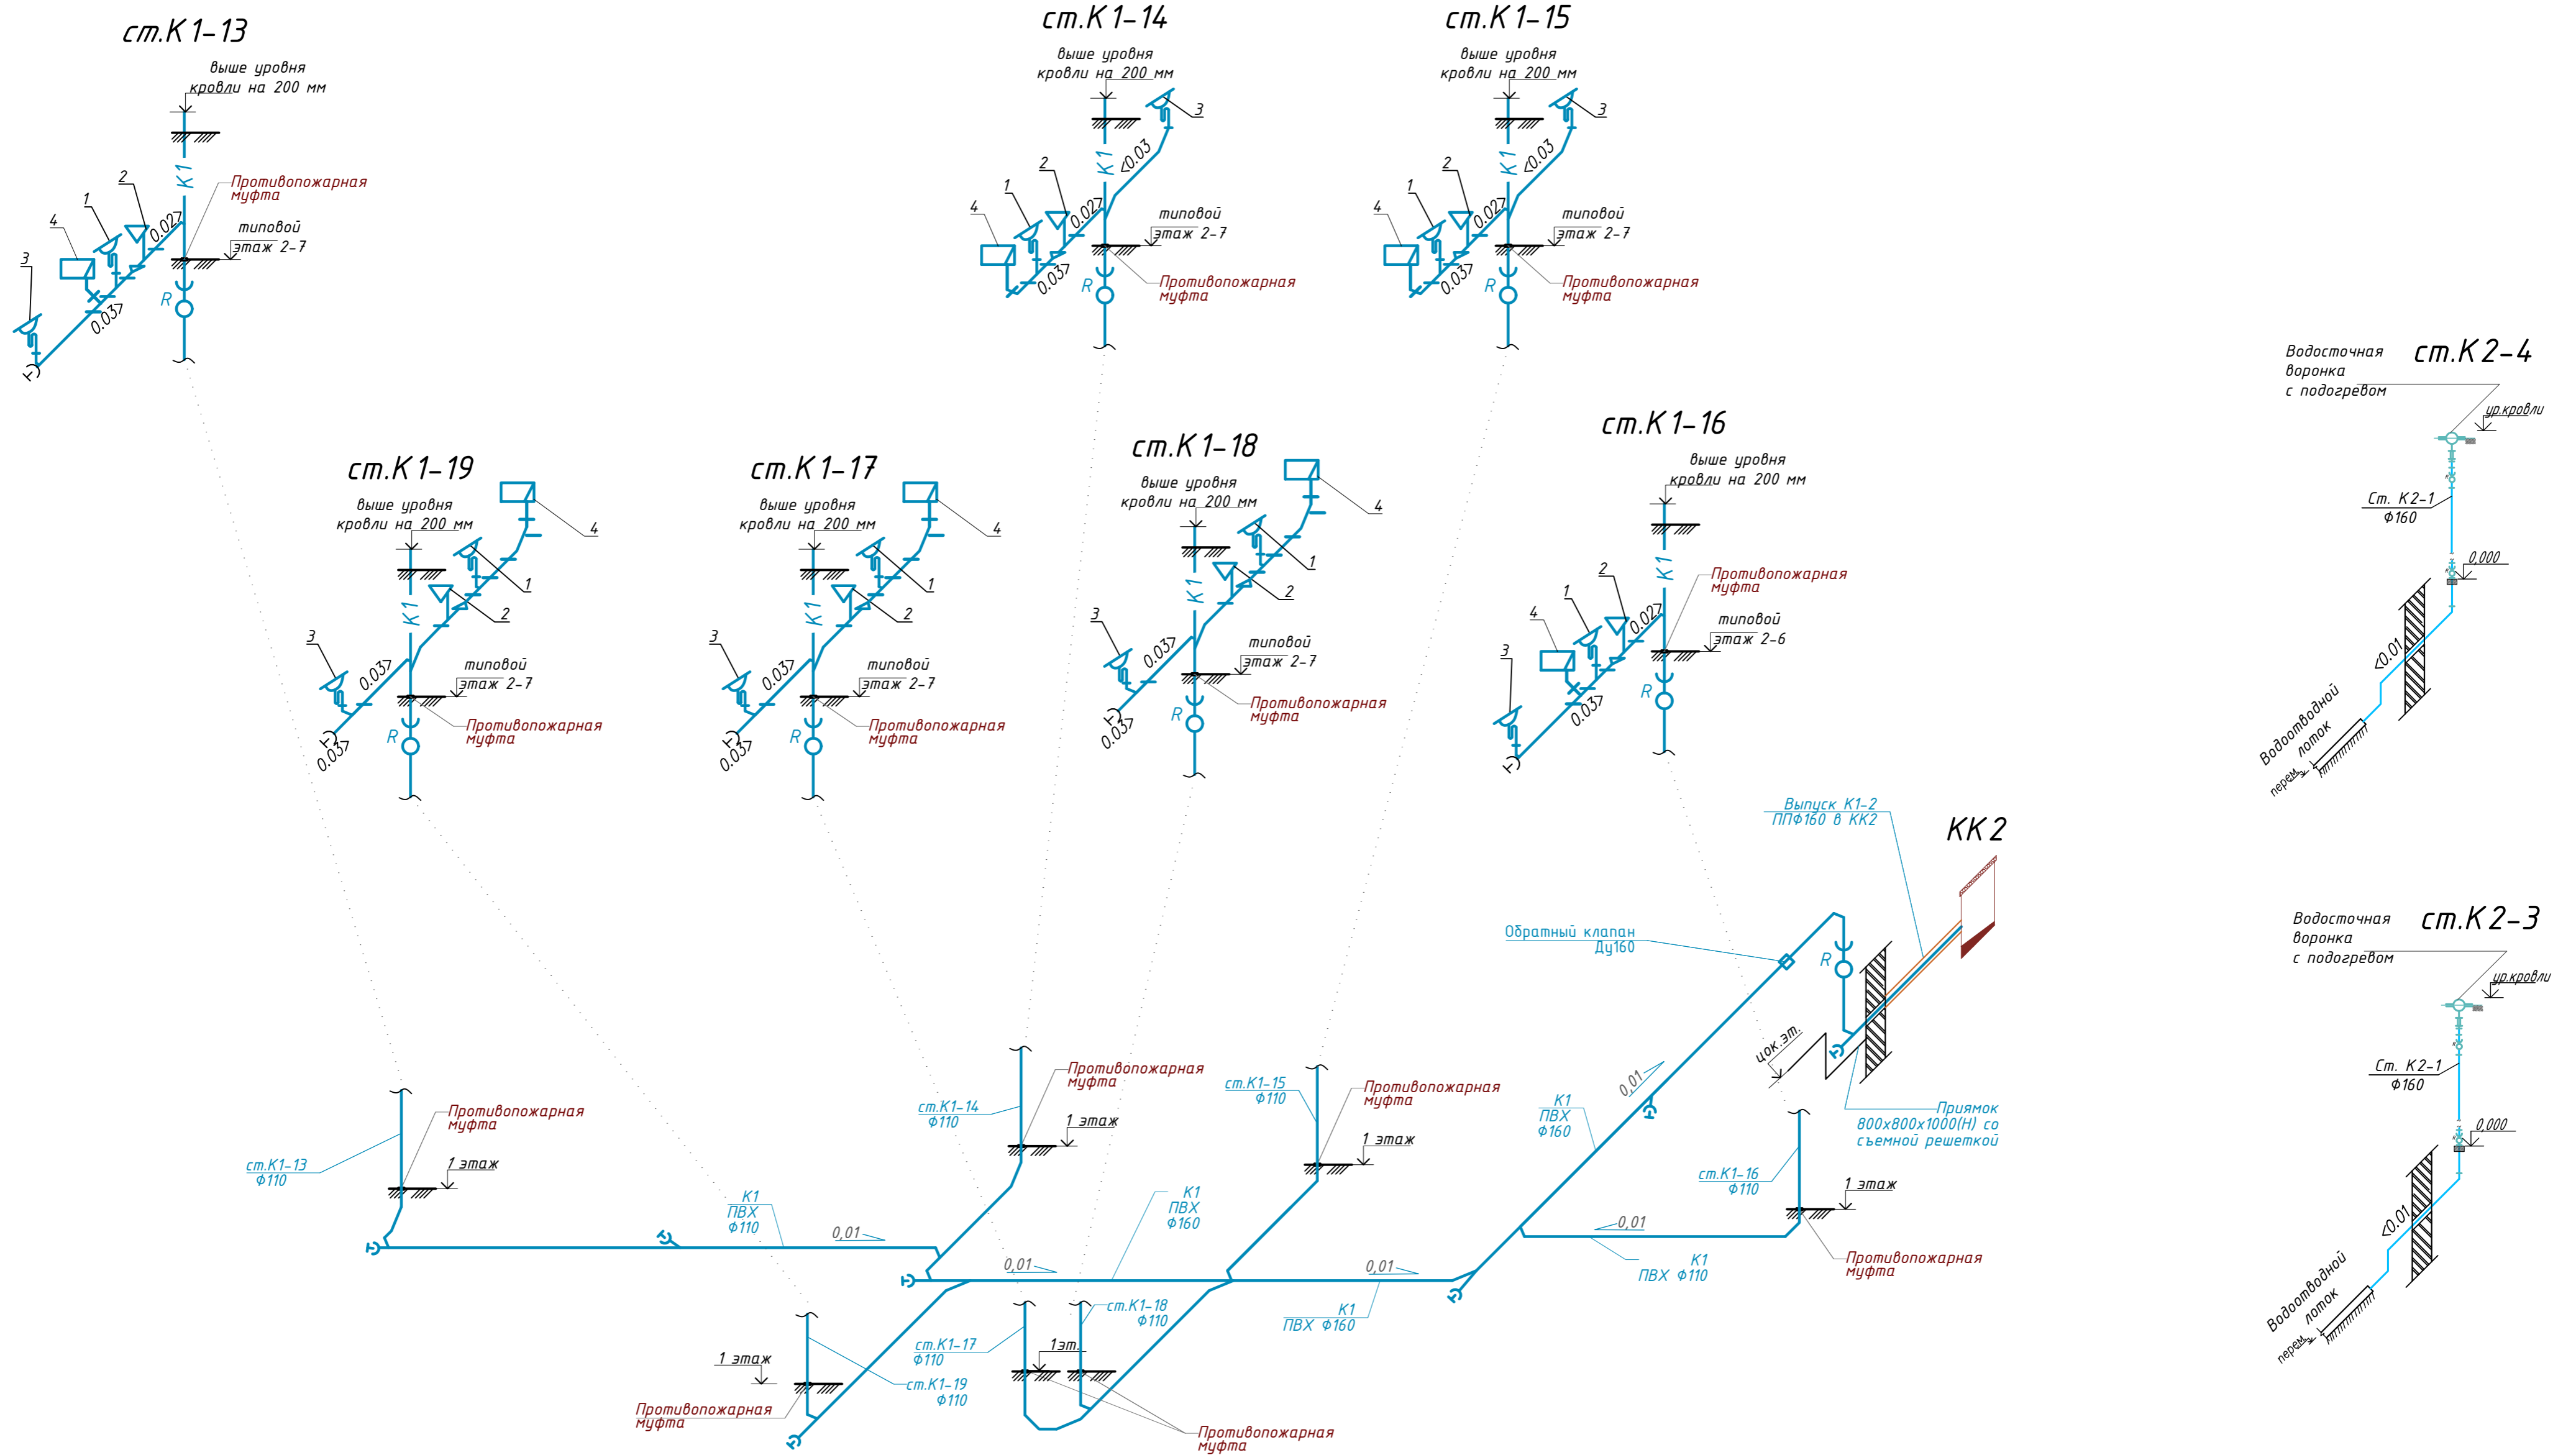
ст.К1-13

выше уровня кровли на 200 мм

К1

Противопожарная муфта

типовой этаж 2-7

2
1
4
3
0.027
0.037
R

ст.К1-14

выше уровня кровли на 200 мм

3
К1
0.03
2
1
4
0.027
типовой этаж 2-7
0.037
R
Противопожарная муфта

ст.К1-15

выше уровня кровли на 200 мм

3
К1
0.03
2
1
4
0.027
типовой этаж 2-7
0.037
R
Противопожарная муфта

Водосточная воронка с подогревом

ст.К2-4

ур.кровли

Ст. К2-1
Ф160

0,000

0.01

Водоотводной лоток

перем.

ст.К1-19

выше уровня кровли на 200 мм

4
1
2
К1
3
0.037
типовой этаж 2-7
R
Противопожарная муфта
0.037

ст.К1-17

выше уровня кровли на 200 мм

4
1
2
К1
3
0.037
типовой этаж 2-7
R
Противопожарная муфта
0.037

ст.К1-18

выше уровня кровли на 200 мм

4
1
2
К1
3
0.037
типовой этаж 2-7
R
Противопожарная муфта
0.037

ст.К1-16

выше уровня кровли на 200 мм

К1
Противопожарная муфта
2
1
4
0.027
типовой этаж 2-6
3
R
0.037

Выпуск К1-2
ППФ160 в КК2

КК2

Обратный клапан
Ду160

R

цок.эт.

Приямок
800х800х1000(Н) со съемной решеткой

Водосточная воронка с подогревом

ст.К2-3

ур.кровли

Ст. К2-1
Ф160

0,000

0.01

Водоотводной лоток

перем.

Противопожарная муфта

ст.К1-13
Ф110

1 этаж

К1
ПВХ
Ф110

0,01

ст.К1-14
Ф110

Противопожарная муфта

1 этаж

К1
ПВХ
Ф160

0,01

ст.К1-15
Ф110

Противопожарная муфта

1 этаж

0,01

К1
ПВХ
Ф160

0,01

К1
ПВХ Ф160

0,01

ст.К1-16
Ф110

1 этаж

К1
ПВХ Ф110

Противопожарная муфта

1 этаж

Противопожарная муфта

ст.К1-17
Ф110

ст.К1-19
Ф110

1эт.

ст.К1-18
Ф110

Противопожарная муфта